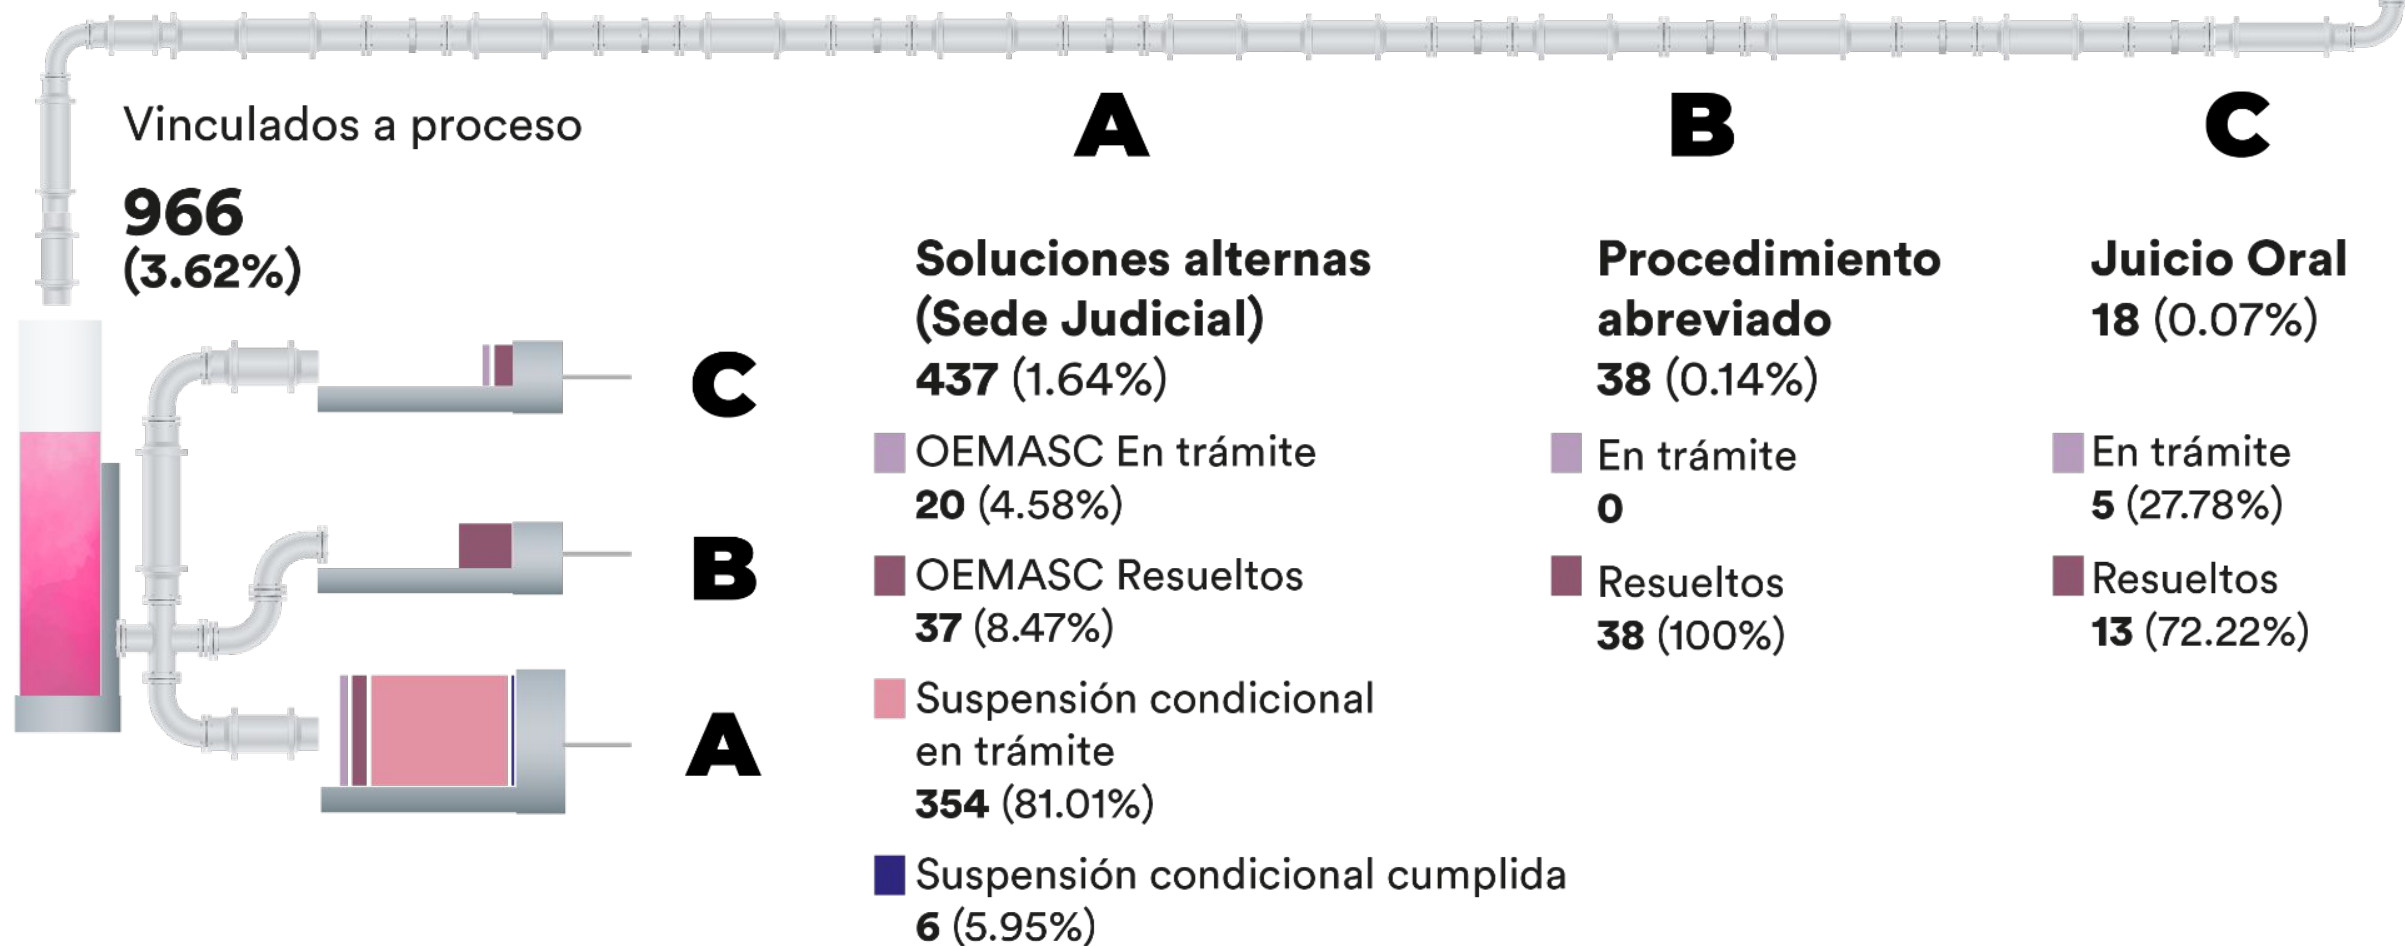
Vinculados a proceso

**966**
**(3.62%)**

C

B

A

A

**Soluciones alternas (Sede Judicial)**
**437** (1.64%)

OEMASC En trámite
**20** (4.58%)

OEMASC Resueltos
**37** (8.47%)

Suspensión condicional en trámite
**354** (81.01%)

Suspensión condicional cumplida
**6** (5.95%)

B

**Procedimiento abreviado**
**38** (0.14%)

En trámite
**0**

Resueltos
**38** (100%)

C

**Juicio Oral**
**18** (0.07%)

En trámite
**5** (27.78%)

Resueltos
**13** (72.22%)